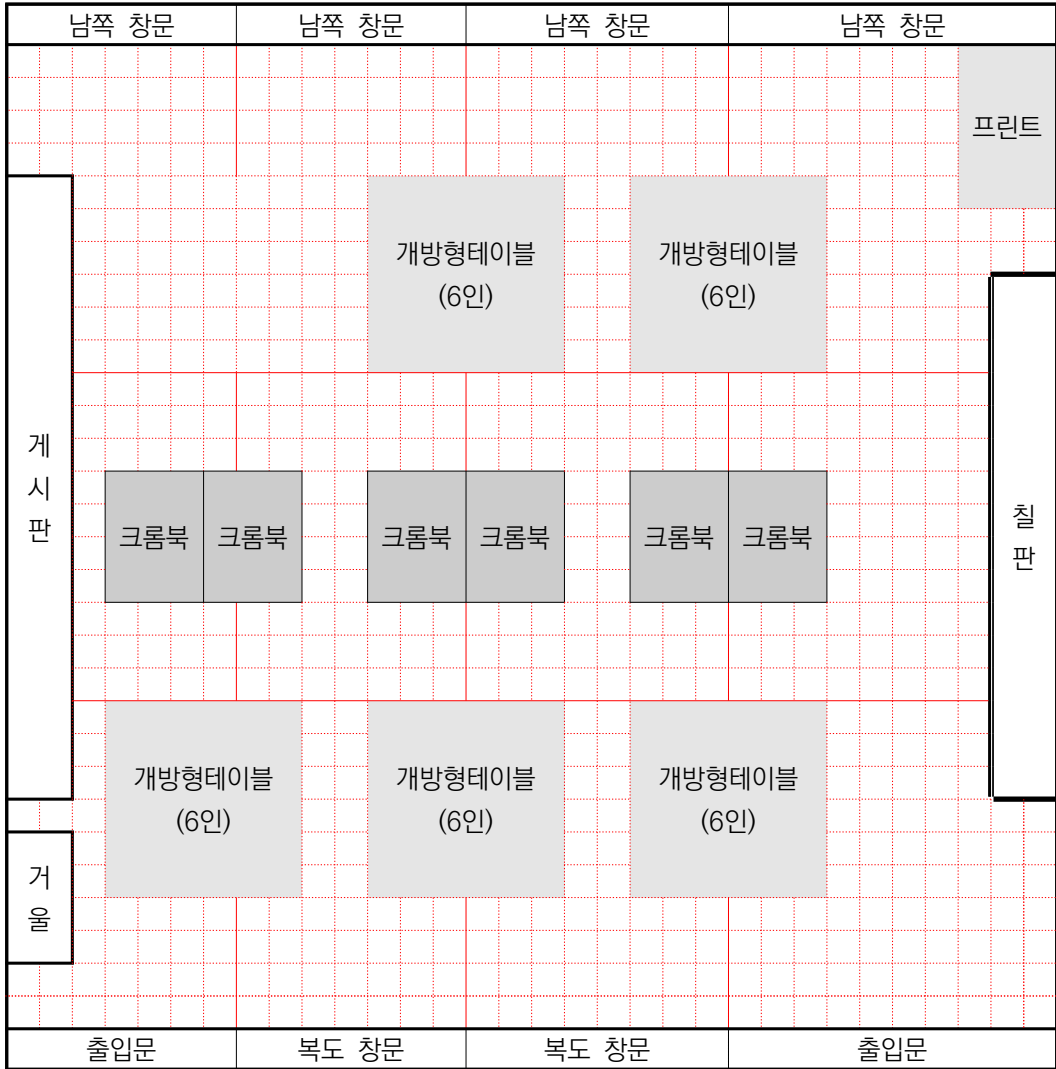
| 남쪽 창문 | 남쪽 창문 | 남쪽 창문 | 남쪽 창문 |
|---|---|---|---|

프린트

게시판

개방형테이블
(6인)

개방형테이블
(6인)

칠판

크롬북 크롬북 크롬북 크롬북 크롬북 크롬북

개방형테이블
(6인)

개방형테이블
(6인)

개방형테이블
(6인)

거울

| 출입문 | 복도 창문 | 복도 창문 | 출입문 |
|---|---|---|---|